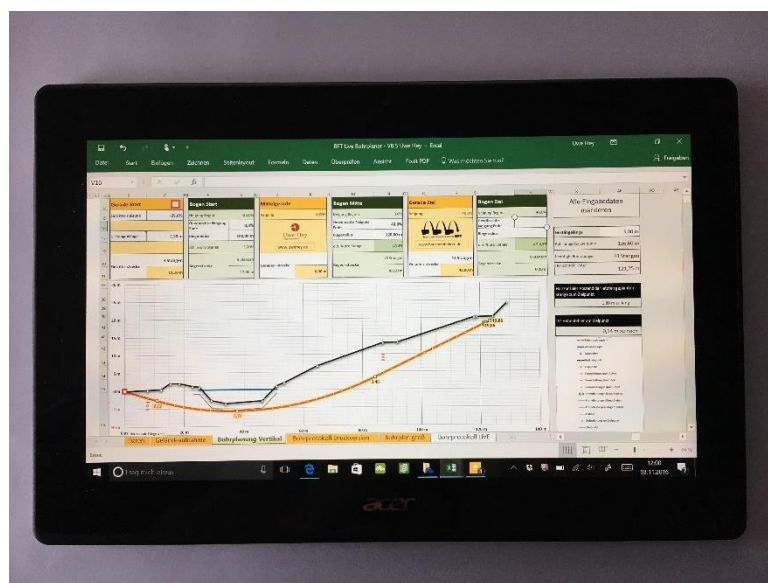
BFT Live Bohrplaner - VBS User Hey - Excel

Datei Start Einfügen Zeichnen Seitenlayout Formeln Daten Überprüfen Ansicht Foxit PDF Was möchten Sie tun?

User Hey Freigeben

Gerade Start

Bogen Start

Mittelgerade

Bogen Mitte

Gerade Ziel

Bogen Ziel

Alle Eingabedaten ändern

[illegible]

Bohrplanung Vertikal

Bohrprotokoll Bohrplan

acer

12:08
01.11.2016